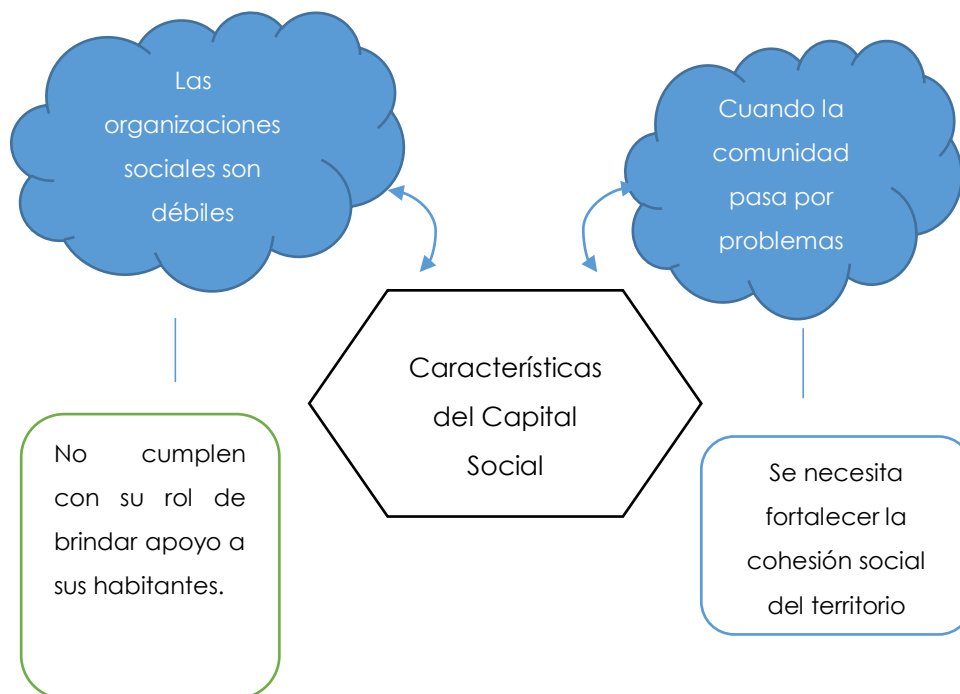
Las organizaciones sociales son débiles

Cuando la comunidad pasa por problemas

Características del Capital Social

No cumplen con su rol de brindar apoyo a sus habitantes.

Se necesita fortalecer la cohesión social del territorio